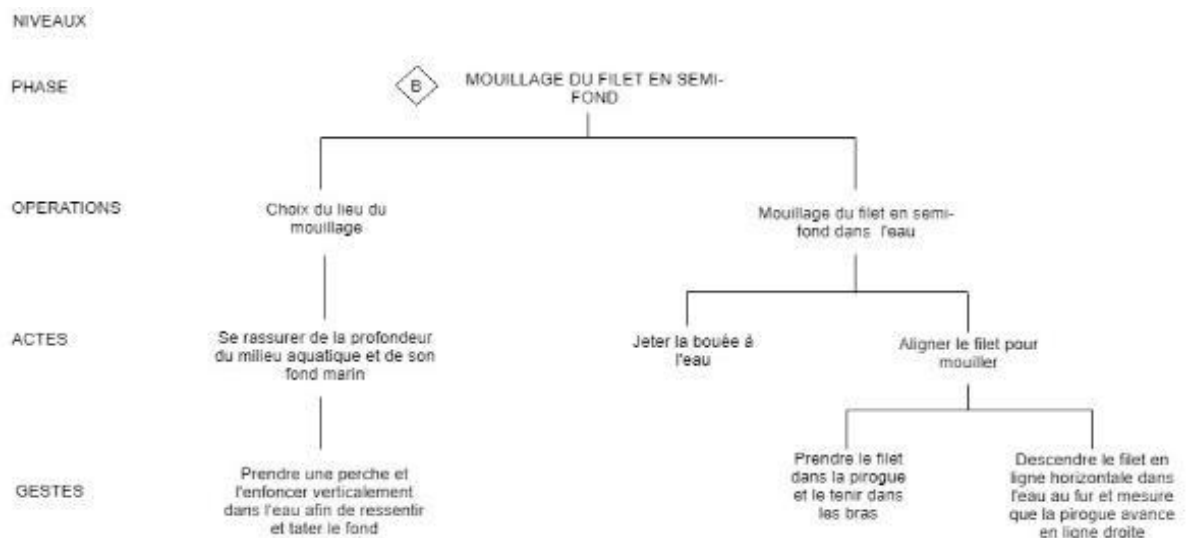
NIVEAUX

PHASE

B

MOUILLAGE DU FILET EN SEMI-FOND

OPERATIONS

Choix du lieu du mouillage

Mouillage du filet en semi-fond dans l'eau

ACTES

Se rassurer de la profondeur du milieu aquatique et de son fond marin

Jeter la bouée à l'eau

Aligner le filet pour mouiller

GESTES

Prendre une perche et l'enfoncer verticalement dans l'eau afin de ressentir et tater le fond

Prendre le filet dans la pirogue et le tenir dans les bras

Descendre le filet en ligne horizontale dans l'eau au fur et mesure que la pirogue avance en ligne droite